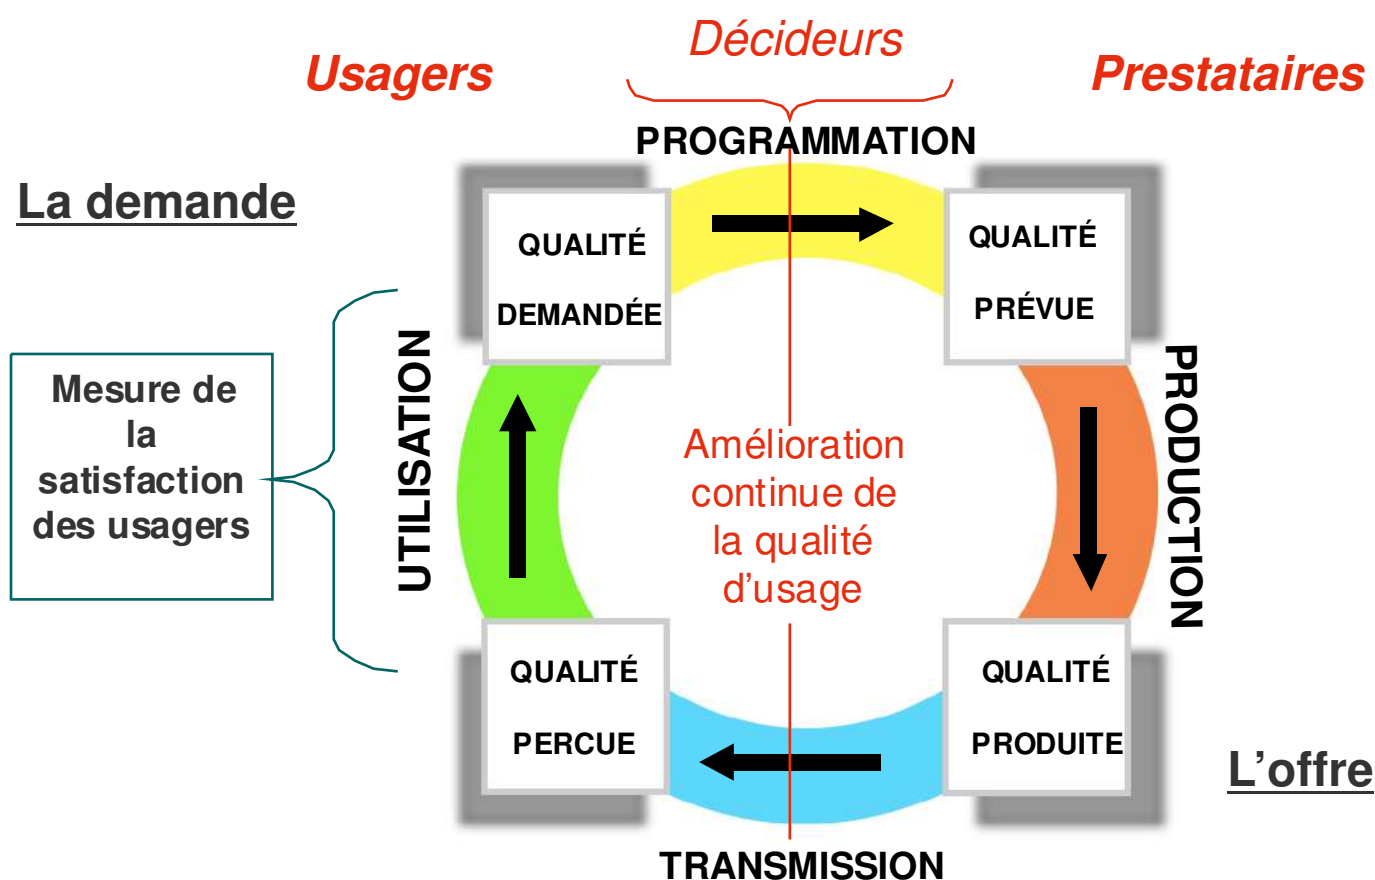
Décideurs

Usagers

Prestataires

PROGRAMMATION

La demande

QUALITÉ DEMANDÉE

QUALITÉ PRÉVUE

Mesure de la satisfaction des usagers

UTILISATION

PRODUCTION

Amélioration continue de la qualité d'usage

QUALITÉ PERCUE

QUALITÉ PRODUITE

L'offre

TRANSMISSION